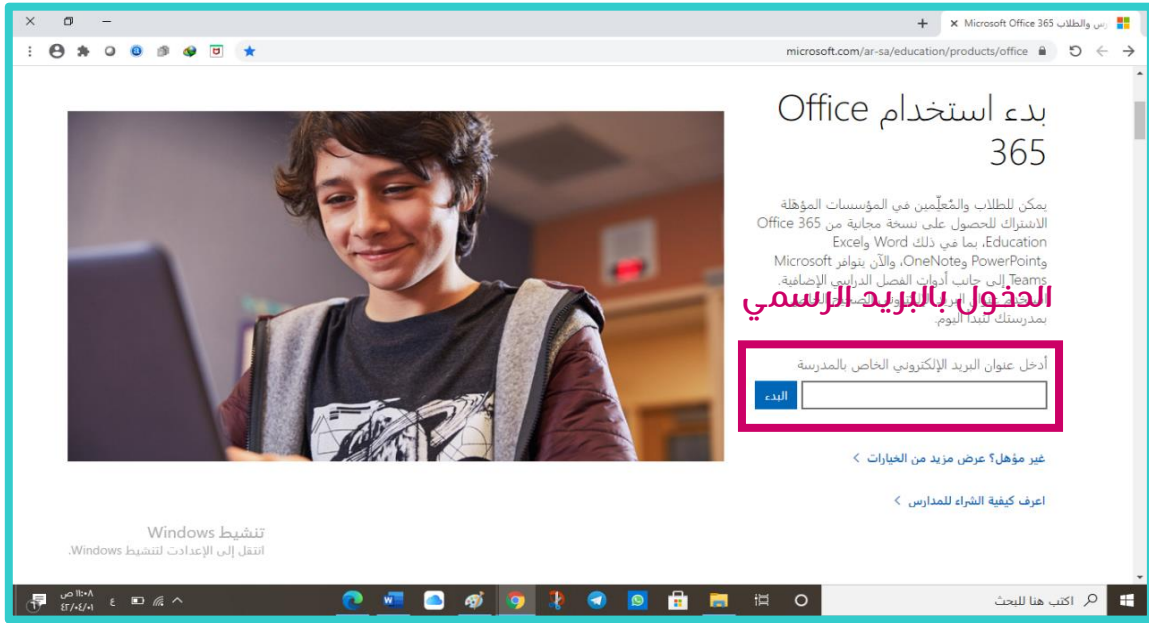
Microsoft Office 365 رس والطلاب

microsoft.com/ar-sa/education/products/office

بدء استخدام Office 365

يمكن للطلاب والمعلّمين في المؤسسات المؤهلة الاشتراك للحصول على نسخة مجانية من Office 365 Education، بما في ذلك Word وExcel وPowerPoint وOneNote، والآن يتوافر Microsoft Teams إلى جانب أدوات الفصل الدراسي الإضافية. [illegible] بمدرستك لتبدأ اليوم.

الدخول بالبريد الرسمي

أدخل عنوان البريد الإلكتروني الخاص بالمدرسة

البدء

غير مؤهل؟ عرض مزيد من الخيارات

اعرف كيفية الشراء للمدارس

تنشيط Windows
انتقل إلى الإعدادات لتنشيط Windows.

اكتب هنا للبحث

١١:٠٨ ص
٤٣/٠٤/٠١